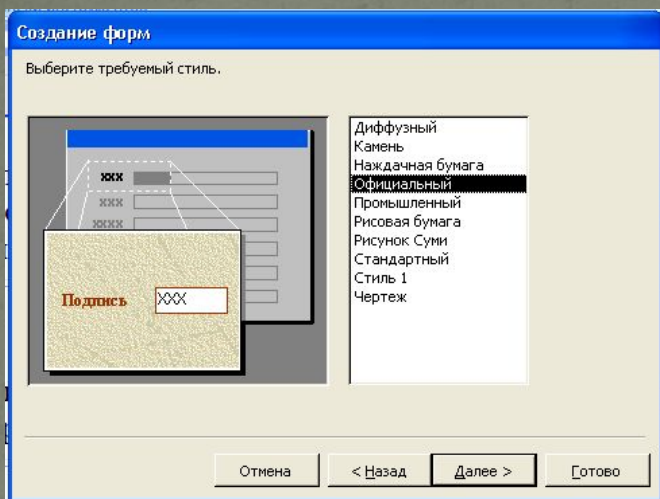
Создание форм

Выберите требуемый стиль.

XXX
XXX
XXXX

Подпись XXX

Диффузный
Камень
Наждачная бумага
Официальный
Промышленный
Рисовая бумага
Рисунок Суми
Стандартный
Стиль 1
Чертеж

Отмена
< Назад
Далее >
Готово